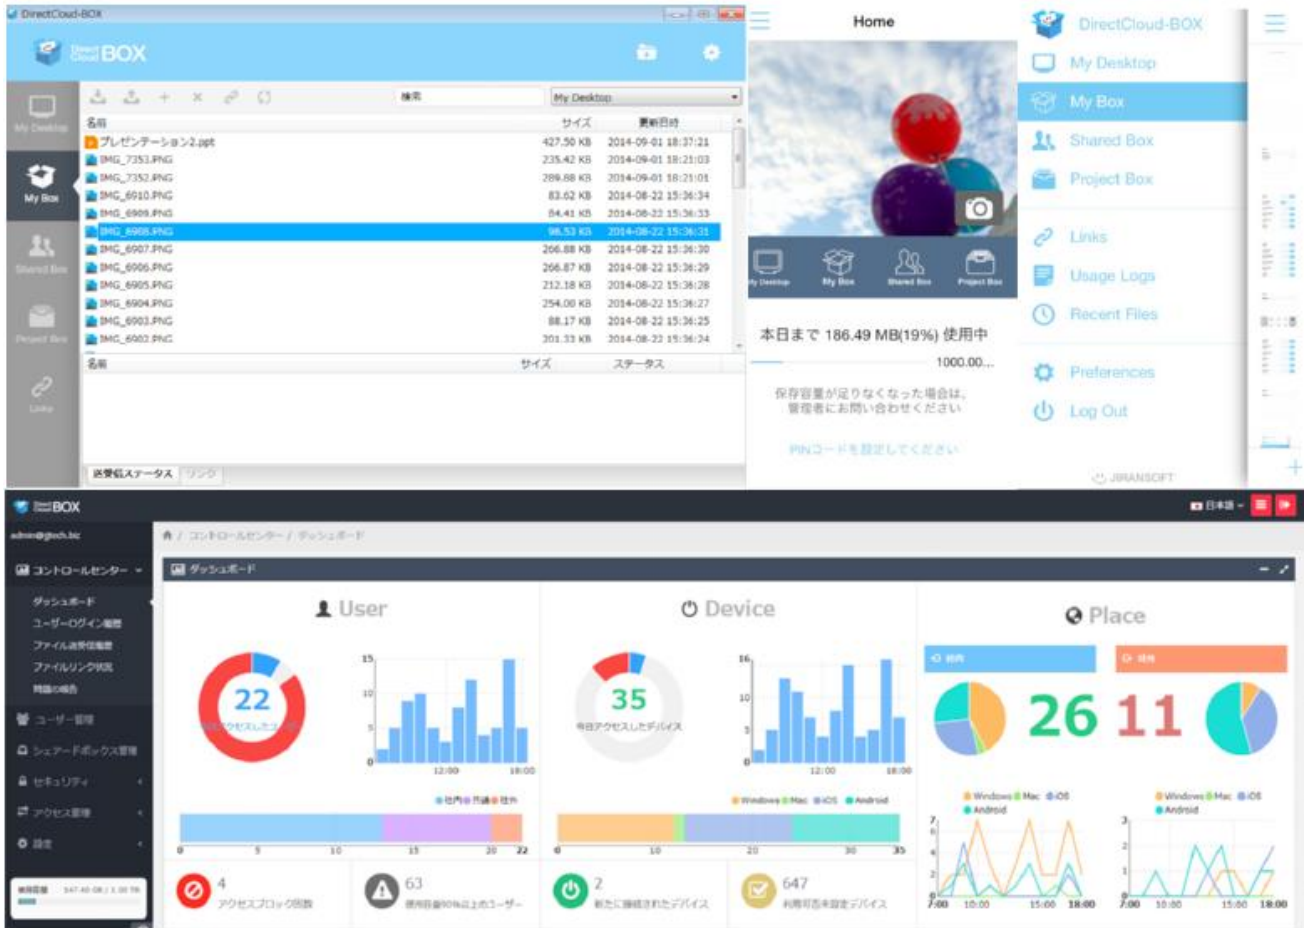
DirectCloud-BOX

BOX

My Desktop

My Box

Shared Box

Project Box

Links

検索

My Desktop

| 名前 | サイズ | 更新日時 |
|---|---|---|
| プレゼンテーション2.ppt | 427.50 KB | 2014-09-01 18:37:21 |
| IMG_7353.PNG | 235.42 KB | 2014-09-01 18:21:03 |
| IMG_7352.PNG | 289.88 KB | 2014-09-01 18:21:01 |
| IMG_6910.PNG | 83.62 KB | 2014-08-22 15:36:34 |
| IMG_6909.PNG | 84.41 KB | 2014-08-22 15:36:33 |
| IMG_6908.PNG | 98.53 KB | 2014-08-22 15:36:31 |
| IMG_6907.PNG | 266.88 KB | 2014-08-22 15:36:30 |
| IMG_6906.PNG | 266.87 KB | 2014-08-22 15:36:29 |
| IMG_6905.PNG | 212.18 KB | 2014-08-22 15:36:28 |
| IMG_6904.PNG | 254.00 KB | 2014-08-22 15:36:27 |
| IMG_6903.PNG | 88.17 KB | 2014-08-22 15:36:25 |
| IMG_6902.PNG | 201.33 KB | 2014-08-22 15:36:24 |

名前 サイズ ステータス

送受信ステータス リンク

Home

My Desktop My Box Shared Box Project Box

本日まで 186.49 MB(19%) 使用中

1000.00...

保存容量が足りなくなった場合は、管理者にお問い合わせください

PINコードを設定してください

DirectCloud-BOX

My Desktop

My Box

Shared Box

Project Box

Links

Usage Logs

Recent Files

Preferences

Log Out

JIRANSOFT

BOX

日本語

admin@gtech.biz

コントロールセンター

ダッシュボード

ユーザーログイン履歴

ファイル送受信履歴

ファイルリンク状況

問題の報告

ユーザー管理

シェアードボックス管理

セキュリティ

アクセス管理

設定

コントロールセンター / ダッシュボード

ダッシュボード

User

22

Device

35

今日アクセスしたデバイス

Place

26 11

Windows Mac iOS Android

4
アクセスブロック回数

63

2
新たに接続されたデバイス

647